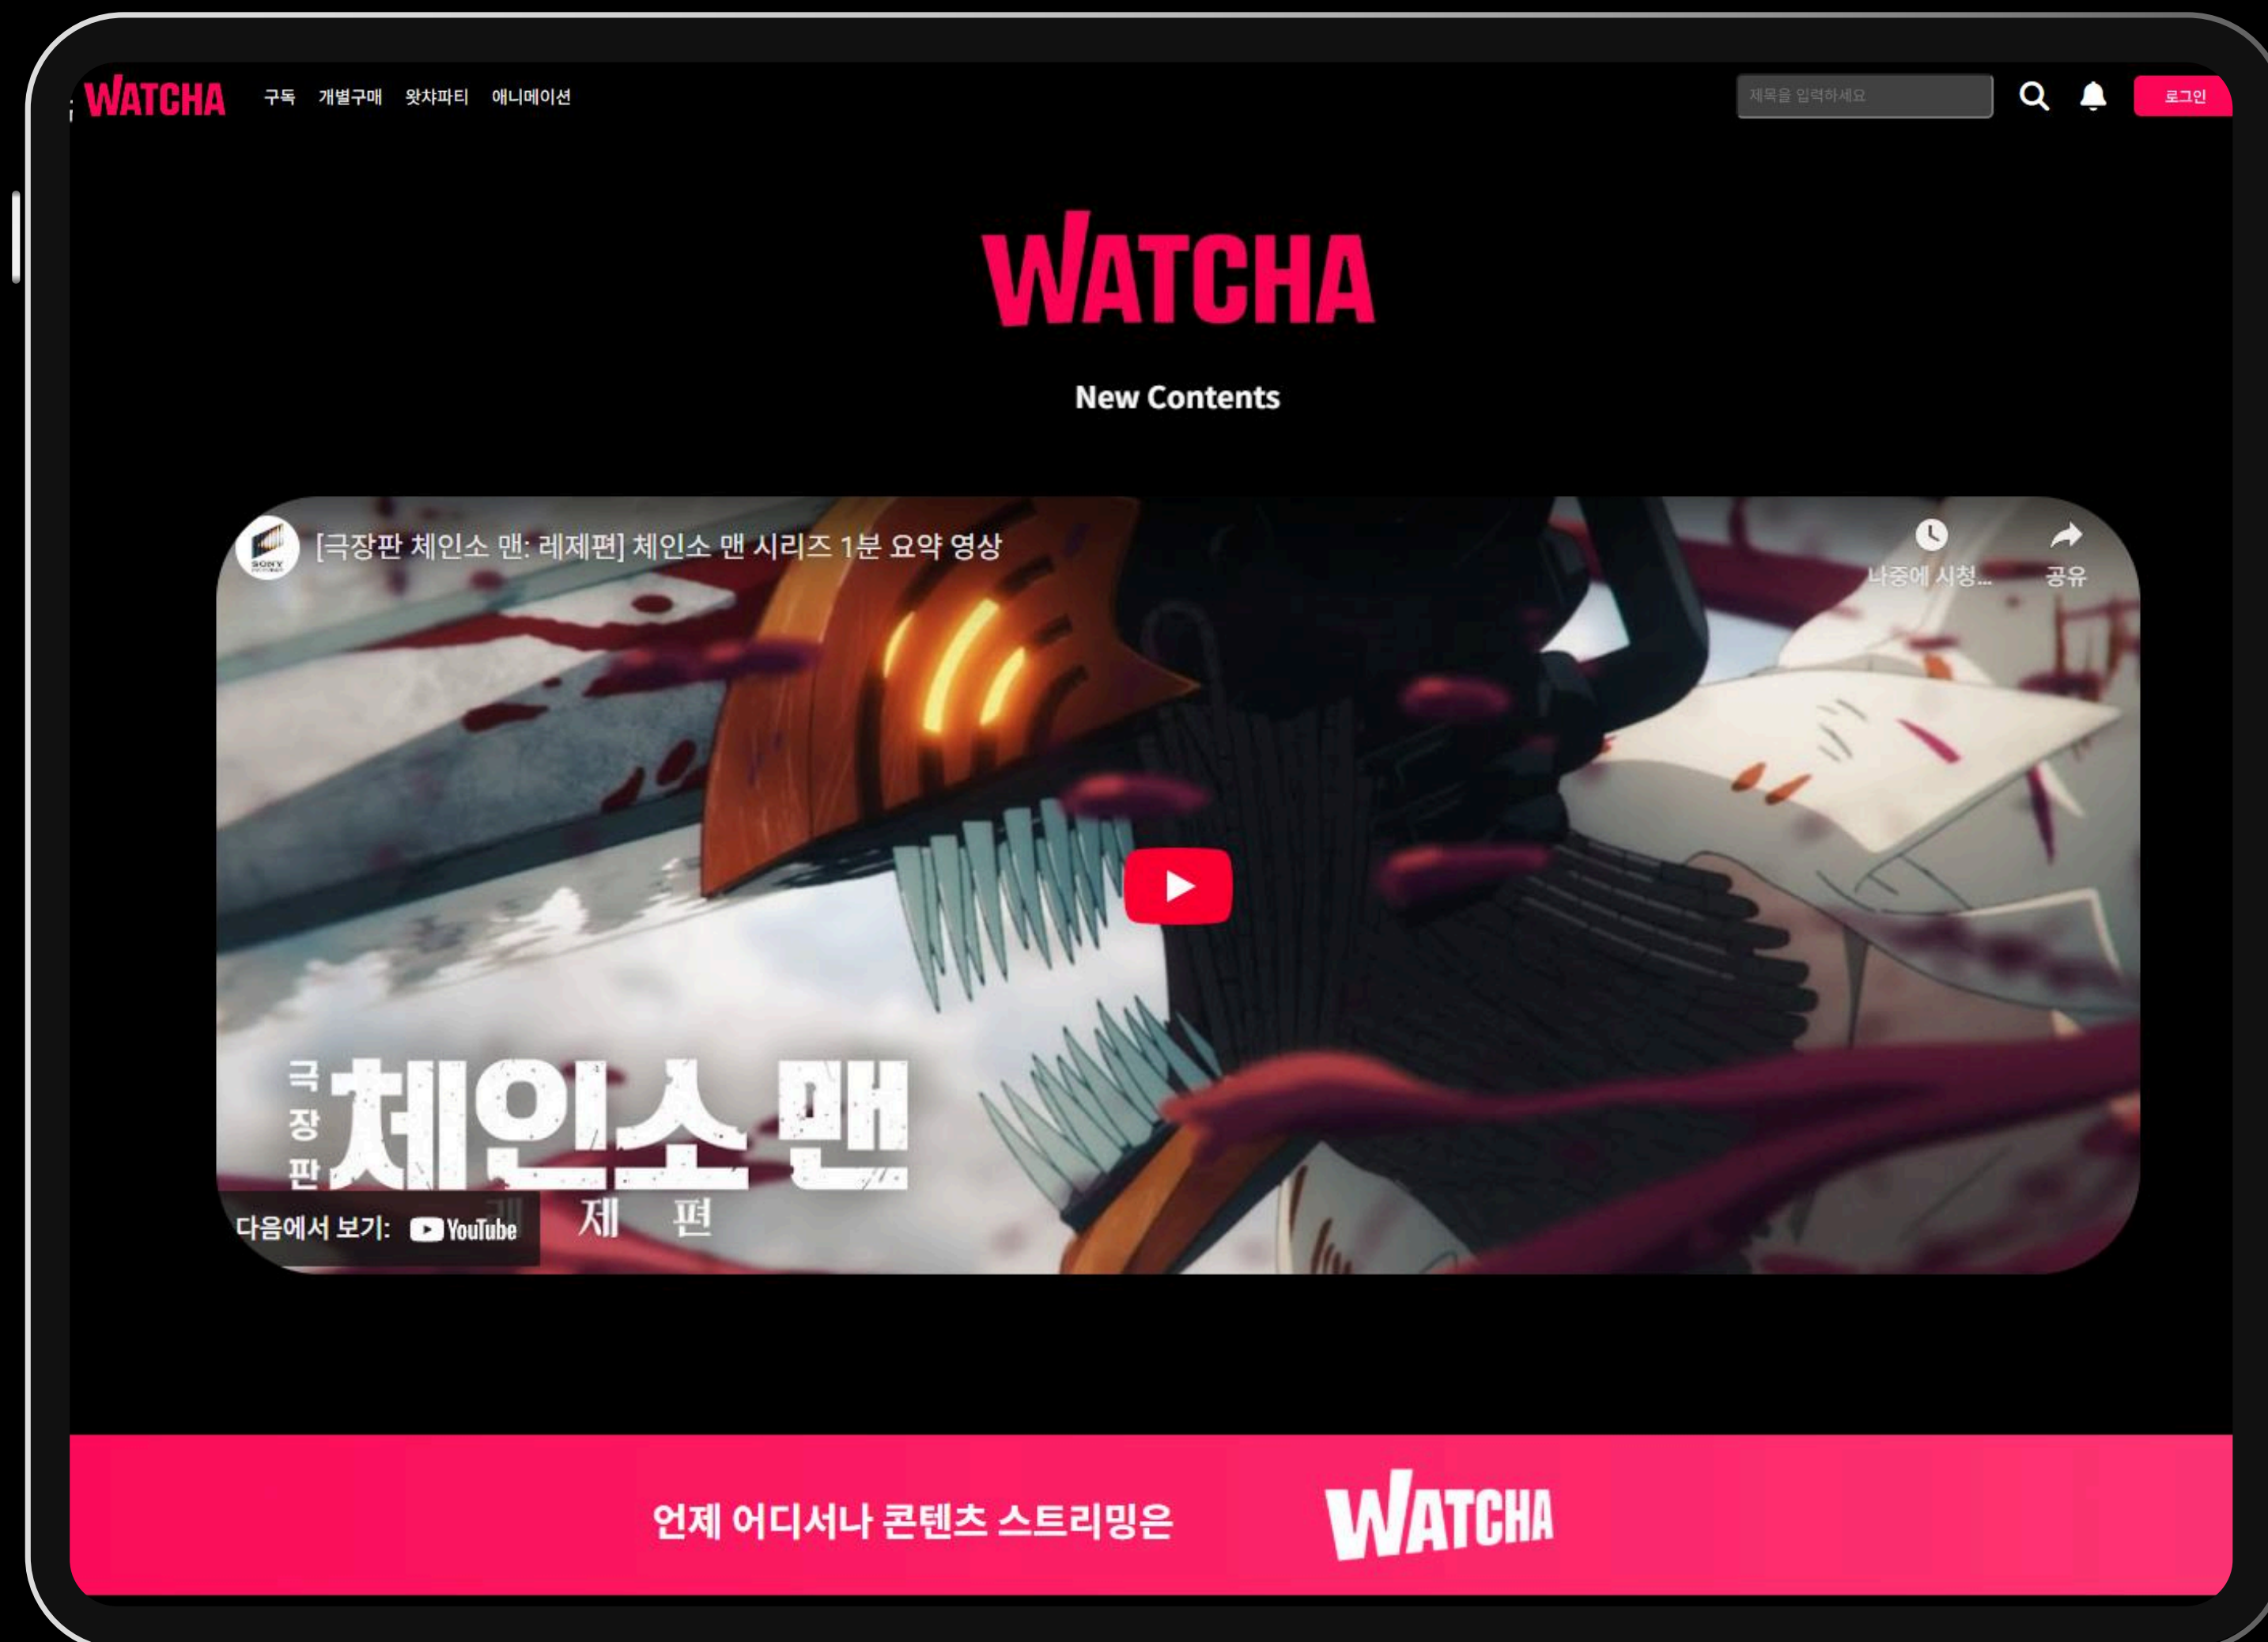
WATCHA 구독 개별구매 왓챠파티 애니메이션

제목을 입력하세요

로그인

WATCHA

New Contents

SONY

[극장판 체인소 맨: 레제편] 체인소 맨 시리즈 1분 요약 영상

나중에 시청...

공유

극장판 체인소 맨

레제편

다음에서 보기: YouTube

언제 어디서나 콘텐츠 스트리밍은

WATCHA